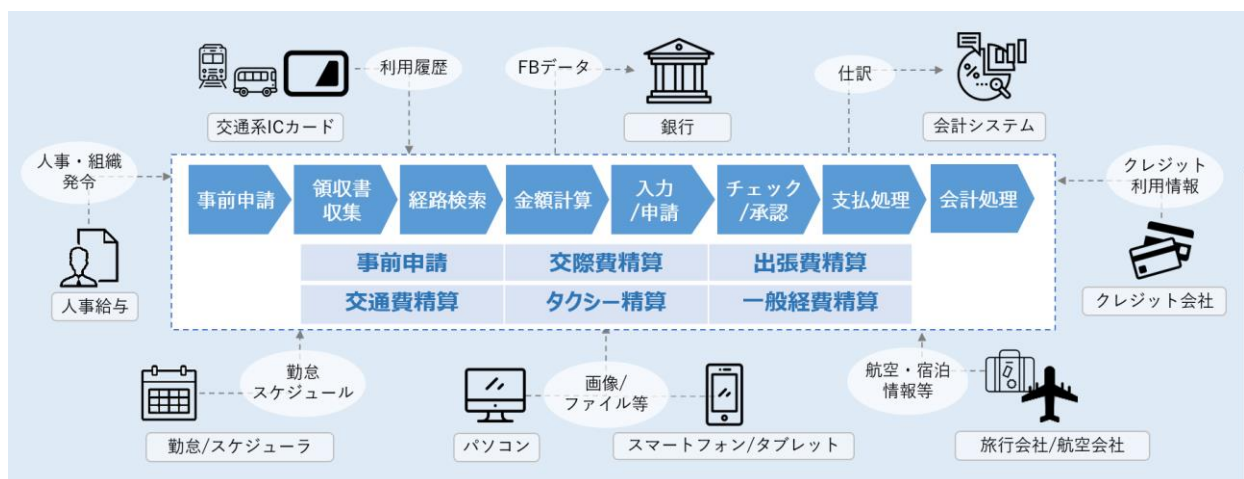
利用履歴

交通系ICカード

FBデータ

銀行

仕訳

会計システム

人事・組織発令

人事給与

クレジット利用情報

クレジット会社

事前申請

領収書収集

経路検索

金額計算

入力/申請

チェック/承認

支払処理

会計処理

| 事前申請 | 交際費精算 | 出張費精算 |
|---|---|---|
| 交通費精算 | タクシー精算 | 一般経費精算 |

勤怠スケジュール

勤怠/スケジューラ

画像/ファイル等

パソコン

スマートフォン/タブレット

航空・宿泊情報等

旅行会社/航空会社